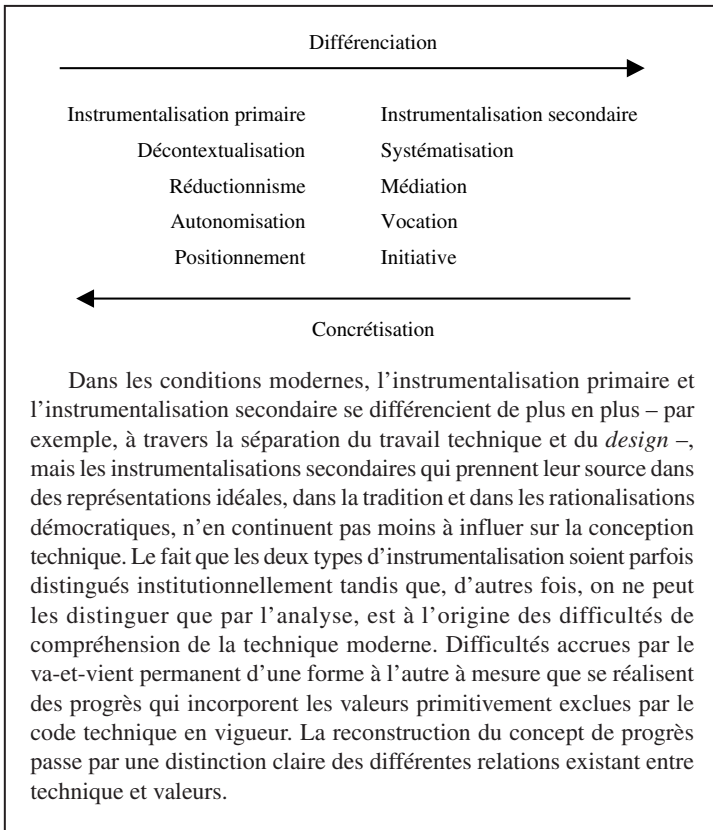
Différenciation

| | |
|---|---|
| Instrumentalisation primaire | Instrumentalisation secondaire |
| Décontextualisation | Systématisation |
| Réductionnisme | Médiation |
| Autonomisation | Vocation |
| Positionnement | Initiative |

Concrétisation

Dans les conditions modernes, l'instrumentalisation primaire et l'instrumentalisation secondaire se différencient de plus en plus – par exemple, à travers la séparation du travail technique et du *design* –, mais les instrumentalisations secondaires qui prennent leur source dans des représentations idéales, dans la tradition et dans les rationalisations démocratiques, n'en continuent pas moins à influer sur la conception technique. Le fait que les deux types d'instrumentalisation soient parfois distingués institutionnellement tandis que, d'autres fois, on ne peut les distinguer que par l'analyse, est à l'origine des difficultés de compréhension de la technique moderne. Difficultés accrues par le va-et-vient permanent d'une forme à l'autre à mesure que se réalisent des progrès qui incorporent les valeurs primitivement exclues par le code technique en vigueur. La reconstruction du concept de progrès passe par une distinction claire des différentes relations existant entre technique et valeurs.